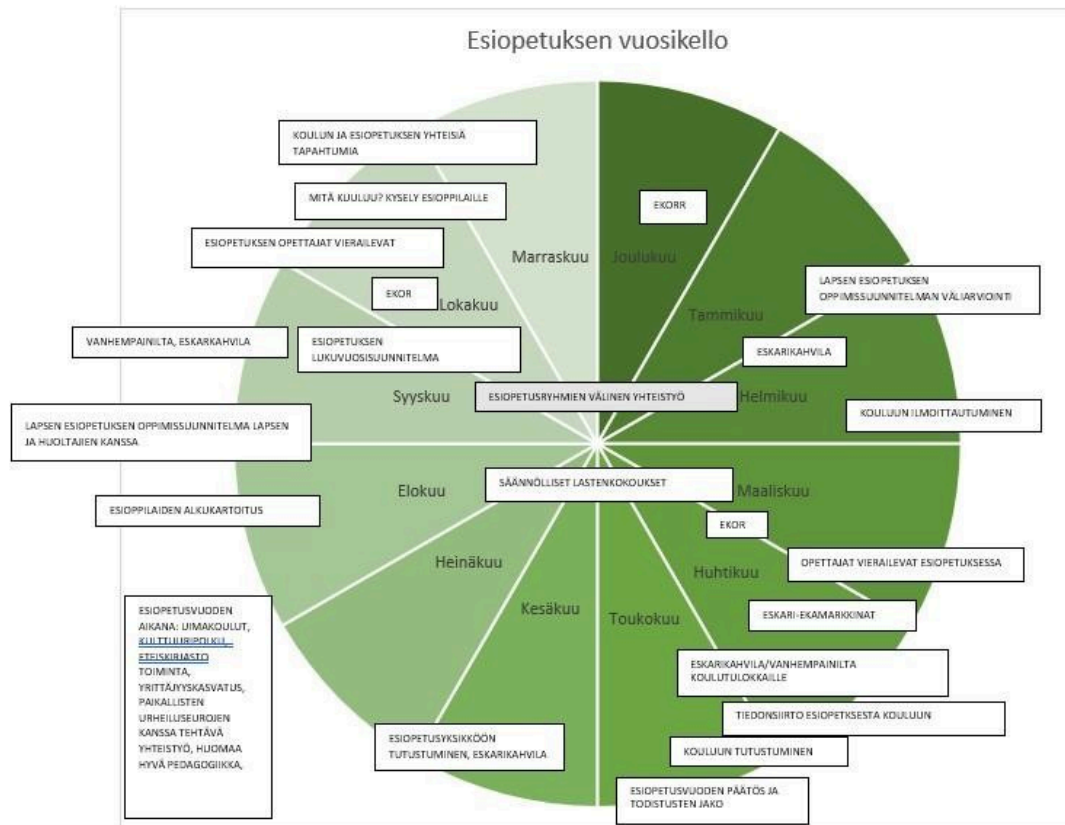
Esiopetuksen vuosikello

KOULUN JA ESIOPETUKSEN YHTEISIÄ TAPAHTUMIA

MITÄ KUULUU? KYSELY ESIOPPILAILLE

ESIOPETUKSEN OPETTAJAT VIERAILEVAT

Marraskuu

Joulukuu

EKORR

EKOR

Lokakuu

Tammikuu

LAPSEN ESIOPETUKSEN OPPIMISSUUNNITELMAN VÄLIARVIOINTI

VANHEMPAINILTA, ESKARKAHVILA

ESIOPETUKSEN LUKUVUOSISUUNNITELMA

ESKARIKAHVILA

Syyskuu

ESIOPETUSRYHMIEN VÄLINEN YHTEISTYÖ

Helmikuu

KOULUUN ILMOITTAUTUMINEN

LAPSEN ESIOPETUKSEN OPPIMISSUUNNITELMA LAPSEN JA HUOLTAJIEN KANSSA

SÄÄNNÖLLISET LASTENKOKOUKSET

Elokuu

Maaliskuu

ESIOPPILAIDEN ALKUKARTOITUS

EKOR

OPETTAJAT VIERAILEVAT ESIOPETUKSESSA

Heinäkuu

Huhtikuu

ESKARI-EKAMARKKINAT

ESIOPETUSVUODEN AIKANA: UIMAKOULUT, KULTTUURIPOLKU, ETEISKIRJASTO TOIMINTA, YRITTÄJYYSKASVATUS, PAIKALLISTEN URHEILUSEUROJEN KANSSA TEHTÄVÄ YHTEISTYÖ, HUOMAA HYVÄ PEDAGOGIIKKA,

Kesäkuu

Toukokuu

ESKARIKAHVILA/VANHEMPAINILTA KOULUTULOKKAILLE

TIEDONSIIRTO ESIOPETKSESTA KOULUUN

ESIOPETUSYKSIKKÖÖN TUTUSTUMINEN, ESKARIKAHVILA

KOULUUN TUTUSTUMINEN

ESIOPETUSVUODEN PÄÄTÖS JA TODISTUSTEN JAKO